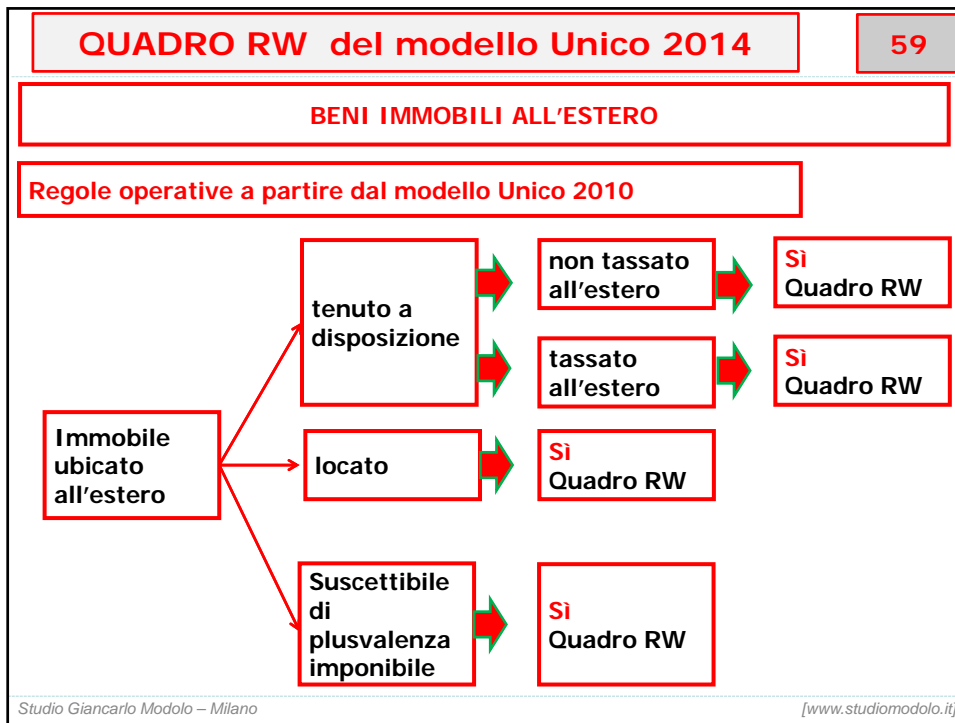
QUADRO RW del modello Unico 2014

59

BENI IMMOBILI ALL'ESTERO

Regole operative a partire dal modello Unico 2010

tenuto a disposizione

non tassato all'estero

Sì
Quadro RW

tassato all'estero

Sì
Quadro RW

Immobile ubicato all'estero

locato

Sì
Quadro RW

Suscettibile di plusvalenza imponibile

Sì
Quadro RW

Studio Giancarlo Modolo – Milano

[www.studiomodolo.it]